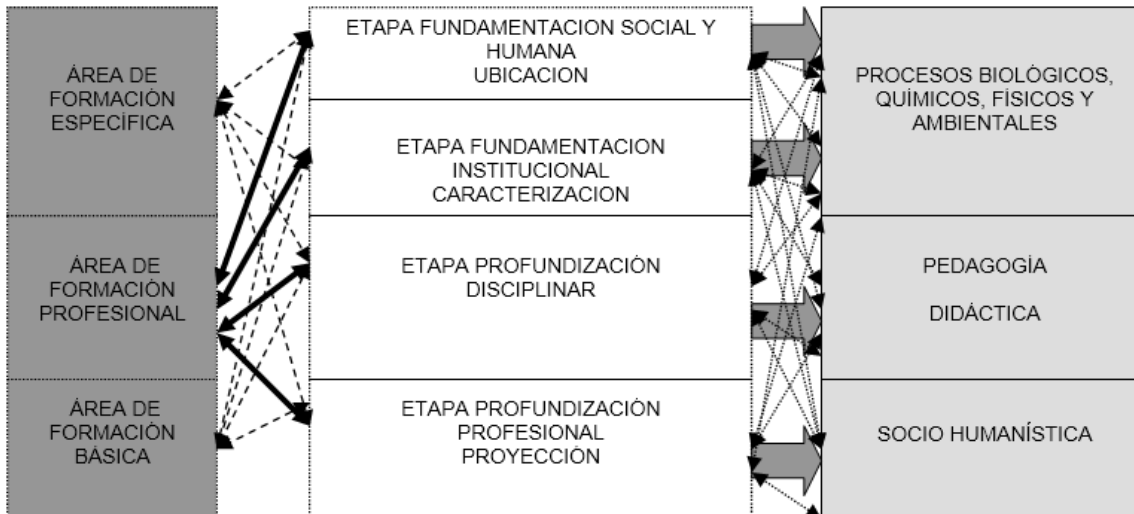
ÁREA DE FORMACIÓN ESPECÍFICA

ÁREA DE FORMACIÓN PROFESIONAL

ÁREA DE FORMACIÓN BÁSICA

ETAPA FUNDAMENTACION SOCIAL Y HUMANA
UBICACION

ETAPA FUNDAMENTACION INSTITUCIONAL
CARACTERIZACION

ETAPA PROFUNDIZACIÓN DISCIPLINAR

ETAPA PROFUNDIZACIÓN PROFESIONAL
PROYECCIÓN

PROCESOS BIOLÓGICOS, QUÍMICOS, FÍSICOS Y AMBIENTALES

PEDAGOGÍA

DIDÁCTICA

SOCIO HUMANÍSTICA